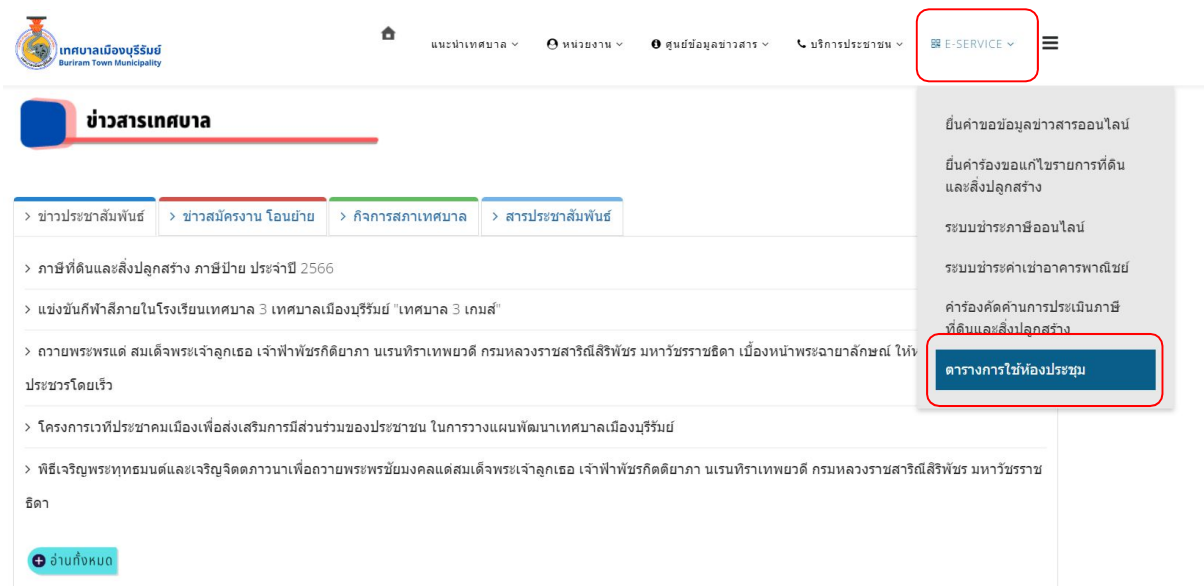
เทศบาลเมืองบุรีรัมย์
Buriram Town Municipality

แนะนำเทศบาล
หน่วยงาน
ศูนย์ข้อมูลข่าวสาร
บริการประชาชน
E-SERVICE

ข่าวสารเทศบาล

ยื่นคำขอข้อมูลข่าวสารออนไลน์
ยื่นคำร้องขอแก้ไขรายการที่ดินและสิ่งปลูกสร้าง
ระบบชำระภาษีออนไลน์
ระบบชำระค่าเช่าอาคารพาณิชย์
คำร้องคัดค้านการประเมินภาษีที่ดินและสิ่งปลูกสร้าง
ตารางการใช้ห้องประชุม

> ข่าวประชาสัมพันธ์
> ข่าวสมัครงาน โอนย้าย
> กิจการสภาเทศบาล
> สารประชาสัมพันธ์

> ภาษีที่ดินและสิ่งปลูกสร้าง ภาษีป้าย ประจำปี 2566

> แข่งขันกีฬาสีภายในโรงเรียนเทศบาล 3 เทศบาลเมืองบุรีรัมย์ "เทศบาล 3 เกมส์"

> ถวายพระพรแด่ สมเด็จพระเจ้าลูกเธอ เจ้าฟ้าพัชรกิติยาภา นเรนทิราเทพยวดี กรมหลวงราชสาริณีสิริพัชร มหาวัชรราชธิดา เบื้องหน้าพระฉายาลักษณ์ ให้ท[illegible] ประชวรโดยเร็ว

> โครงการเวทีประชาคมเมืองเพื่อส่งเสริมการมีส่วนร่วมของประชาชน ในการวางแผนพัฒนาเทศบาลเมืองบุรีรัมย์

> พิธีเจริญพระพุทธมนต์และเจริญจิตตภาวนาเพื่อถวายพระพรชัยมงคลแด่สมเด็จพระเจ้าลูกเธอ เจ้าฟ้าพัชรกิติยาภา นเรนทิราเทพยวดี กรมหลวงราชสาริณีสิริพัชร มหาวัชรราชธิดา

อ่านทั้งหมด